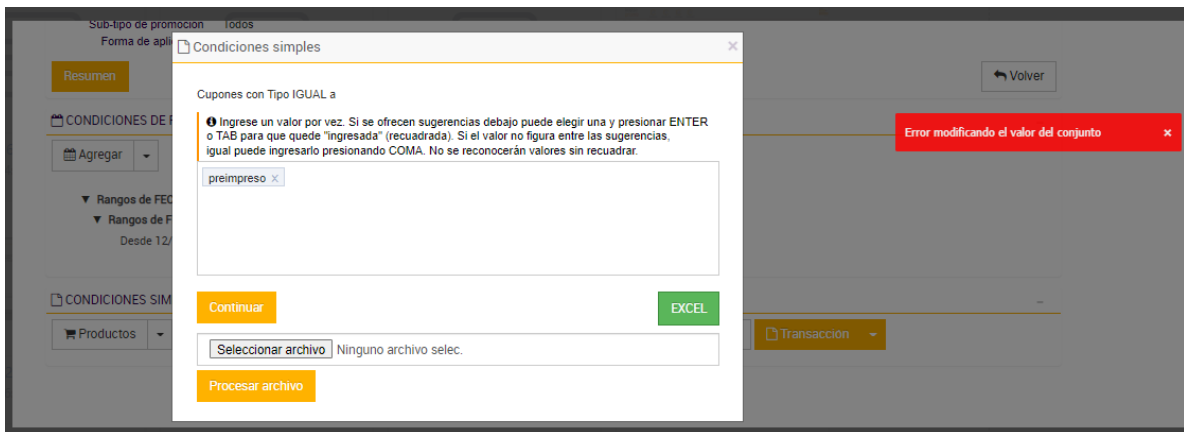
Sub-tipo de promocion Todos
Forma de apli

Resumen

Volver

CONDICIONES DE F

Agregar

▼ Rangos de FEC
▼ Rangos de F
Desde 12/

CONDICIONES SIM

Productos

Transacción

Condiciones simples ×

Cupones con Tipo IGUAL a

Ingrese un valor por vez. Si se ofrecen sugerencias debajo puede elegir una y presionar ENTER o TAB para que quede "ingresada" (recuadrada). Si el valor no figura entre las sugerencias, igual puede ingresarlo presionando COMA. No se reconocerán valores sin recuadrar.

preimpreso ×

Continuar

EXCEL

Seleccionar archivo Ninguno archivo selec.

Procesar archivo

Error modificando el valor del conjunto ×